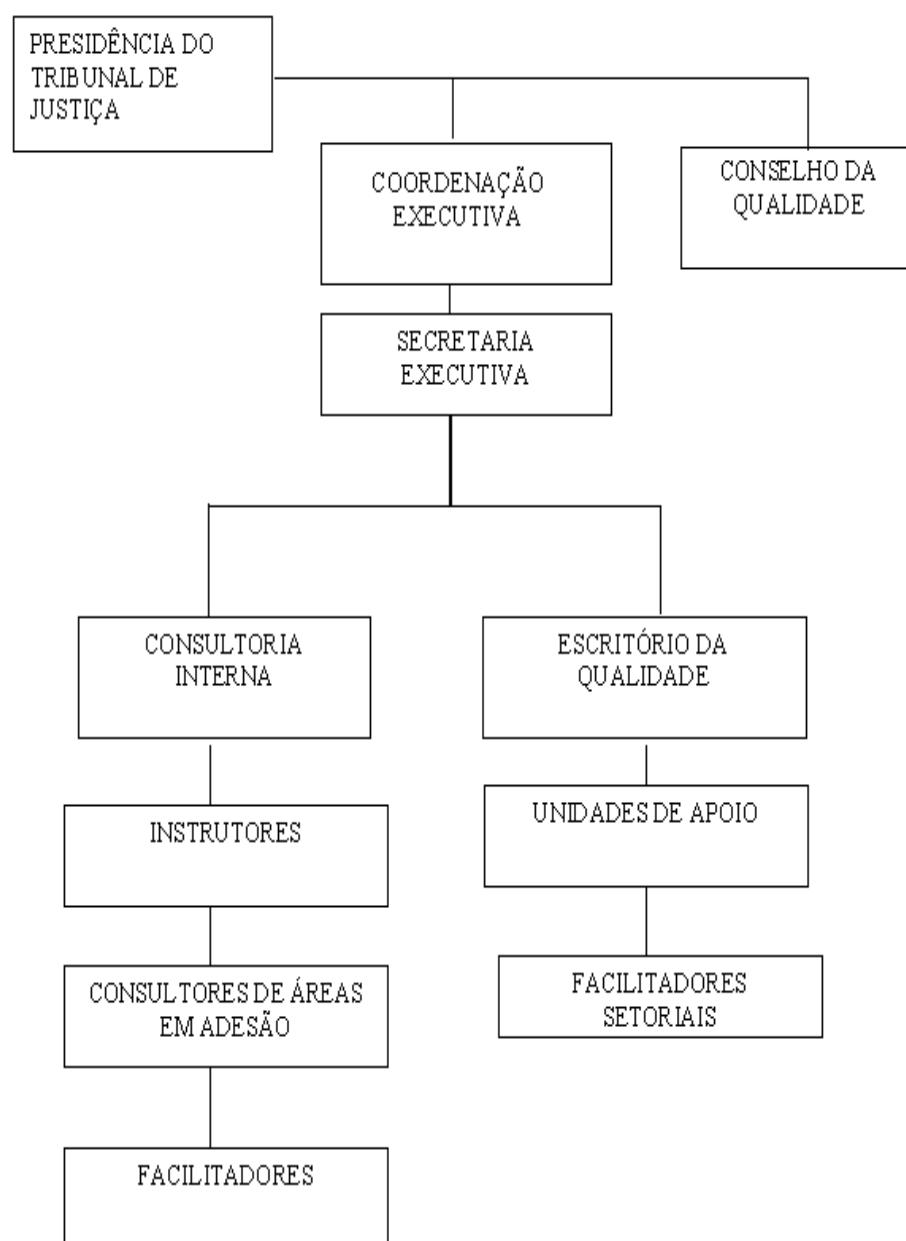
PRESIDÊNCIA DO TRIBUNAL DE JUSTIÇA

COORDENAÇÃO EXECUTIVA

CONSELHO DA QUALIDADE

SECRETARIA EXECUTIVA

CONSULTORIA INTERNA

ESCRITÓRIO DA QUALIDADE

INSTRUTORES

UNIDADES DE APOIO

CONSULTORES DE ÁREAS EM ADESÃO

FACILITADORES SETORIAIS

FACILITADORES